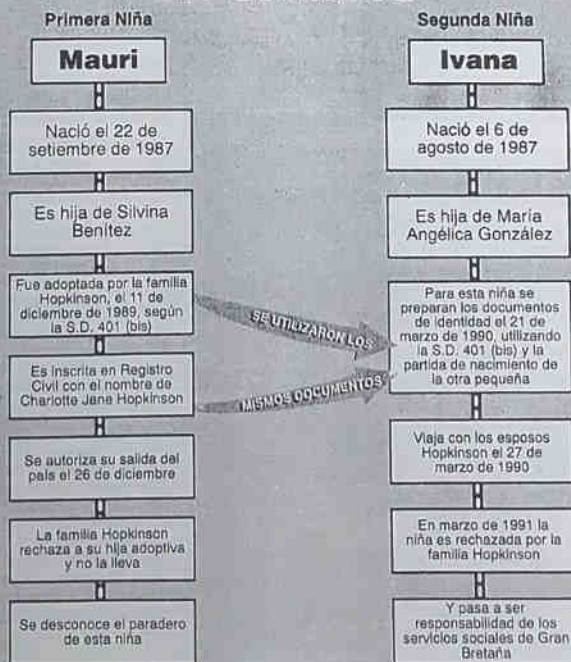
Primera Niña

Mauri

Nació el 22 de setiembre de 1987

Es hija de Silvina Benitez

Fue adoptada por la familia Hopkinson, el 11 de diciembre de 1989, según la S.D. 401 (bis)

Es inscrita en Registro Civil con el nombre de Charlotte Jane Hopkinson

Se autoriza su salida del país el 26 de diciembre

La familia Hopkinson rechaza a su hija adoptiva y no la lleva

Se desconoce el paradero de esta niña

SE UTILIZARON LOS

MISMOS DOCUMENTOS

Segunda Niña

Ivana

Nació el 6 de agosto de 1987

Es hija de María Angélica González

Para esta niña se preparan los documentos de identidad el 21 de marzo de 1990, utilizando la S.D. 401 (bis) y la partida de nacimiento de la otra pequeña

Viaja con los esposos Hopkinson el 27 de marzo de 1990

En marzo de 1991 la niña es rechazada por la familia Hopkinson

Y pasa a ser responsabilidad de los servicios sociales de Gran Bretaña